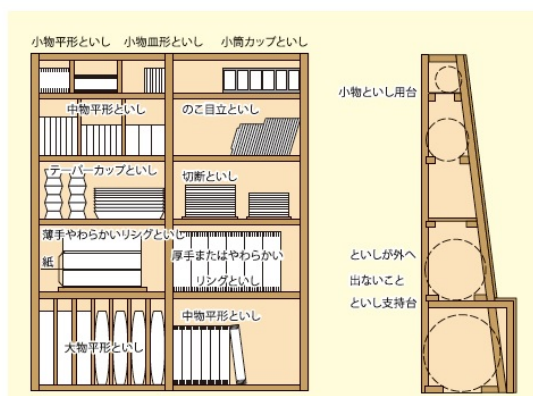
小物平形といし　小物皿形といし　小筒カップといし

中物平形といし

のこ目立といし

テーパーカップといし

切断といし

薄手やわらかいリングといし

紙

厚手またはやわらかいリングといし

大物平形といし

中物平形といし

小物といし用台

といしが外へ出ないこと

といし支持台